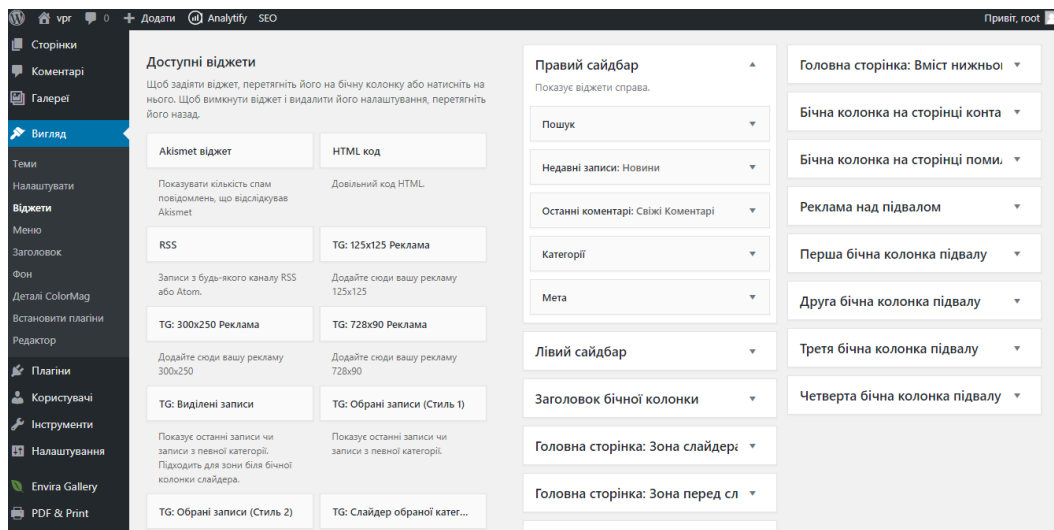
vpr 0 + Додати Analytify SEO Привіт, root

Сторінки
Коментарі
Галереї
Вигляд
Теми
Налаштувати
Віджети
Меню
Заголовок
Фон
Деталі ColorMag
Встановити плагіни
Редактор
Плагіни
Користувачі
Інструменти
Налаштування
Envira Gallery
PDF & Print

Доступні віджети

Щоб задіяти віджет, перетягніть його на бічну колонку або натисніть на нього. Щоб вимкнути віджет і видалити його налаштування, перетягніть його назад.

Akismet віджет
Показувати кількість спам повідомлень, що відслідкував Akismet

HTML код
Довільний код HTML.

RSS
Записи з будь-якого каналу RSS або Atom.

TG: 125x125 Реклама
Додайте сюди вашу рекламу 125x125

TG: 300x250 Реклама
Додайте сюди вашу рекламу 300x250

TG: 728x90 Реклама
Додайте сюди вашу рекламу 728x90

TG: Виділені записи
Показує останні записи чи записи з певної категорії. Підходить для зони біля бічної колонки слайдера.

TG: Обрані записи (Стиль 1)
Показує останні записи чи записи з певної категорії.

TG: Обрані записи (Стиль 2)

TG: Слайдер обраної катег...

Правий сайдбар
Показує віджети справа.

Пошук
Недавні записи: Новини
Останні коментарі: Свіжі Коментарі
Категорії
Мета

Лівий сайдбар
Заголовок бічної колонки
Головна сторінка: Зона слайдера
Головна сторінка: Зона перед сл

Головна сторінка: Вміст нижньо
Бічна колонка на сторінці конта
Бічна колонка на сторінці поми
Реклама над підвалом
Перша бічна колонка підвалу
Друга бічна колонка підвалу
Третя бічна колонка підвалу
Четверта бічна колонка підвалу